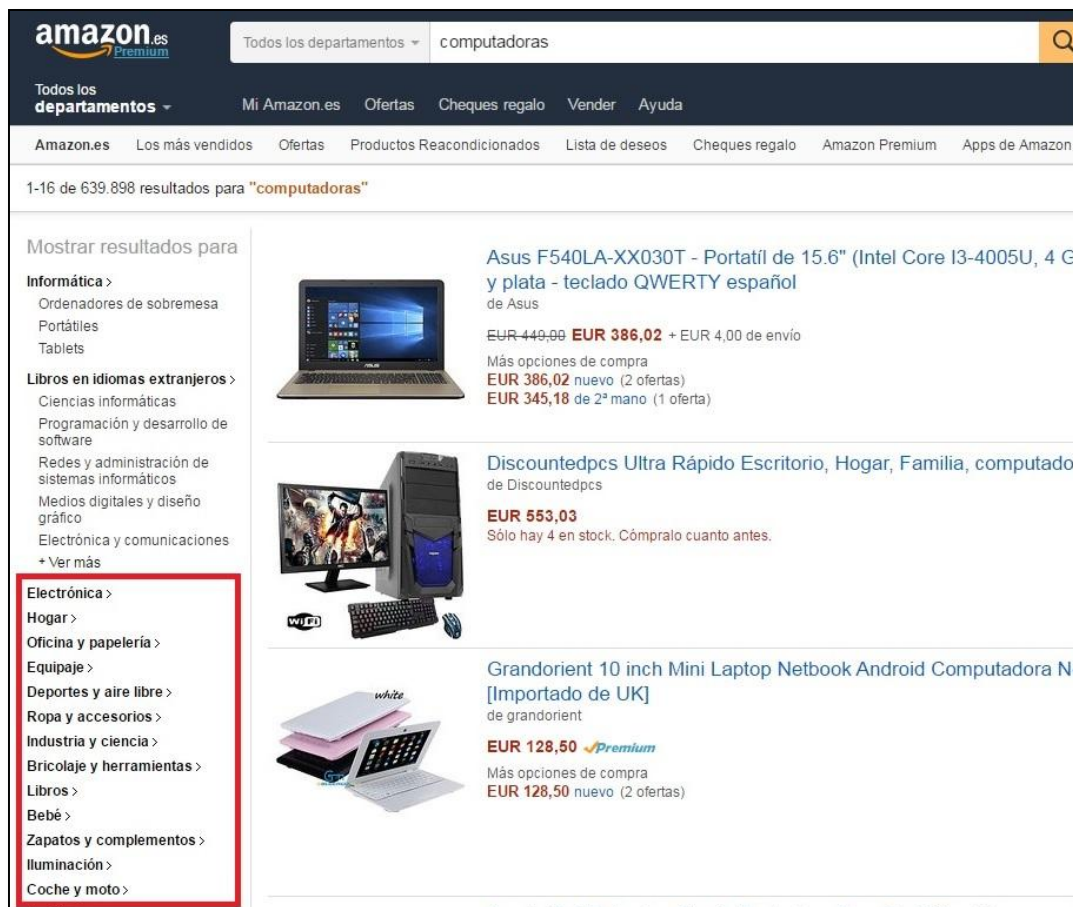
amazon.es Premium

Todos los departamentos computadoras

Todos los departamentos

Mi Amazon.es Ofertas Cheques regalo Vender Ayuda

Amazon.es Los más vendidos Ofertas Productos Reacondicionados Lista de deseos Cheques regalo Amazon Premium Apps de Amazon

1-16 de 639.898 resultados para "computadoras"

Mostrar resultados para

Informática ›
Ordenadores de sobremesa
Portátiles
Tablets

Libros en idiomas extranjeros ›
Ciencias informáticas
Programación y desarrollo de software
Redes y administración de sistemas informáticos
Medios digitales y diseño gráfico
Electrónica y comunicaciones
+ Ver más

Electrónica ›
Hogar ›
Oficina y papelería ›
Equipaje ›
Deportes y aire libre ›
Ropa y accesorios ›
Industria y ciencia ›
Bricolaje y herramientas ›
Libros ›
Bebé ›
Zapatos y complementos ›
Iluminación ›
Coche y moto ›

Asus F540LA-XX030T - Portatíl de 15.6" (Intel Core I3-4005U, 4 G y plata - teclado QWERTY español
de Asus
EUR 449,00 EUR 386,02 + EUR 4,00 de envío
Más opciones de compra
EUR 386,02 nuevo (2 ofertas)
EUR 345,18 de 2ª mano (1 oferta)

Discountedpcs Ultra Rápido Escritorio, Hogar, Familia, computado
de Discountedpcs
EUR 553,03
Sólo hay 4 en stock. Cómpralo cuanto antes.

WiFi

Grandorient 10 inch Mini Laptop Netbook Android Computadora N [Importado de UK]
de grandorient
EUR 128,50 ✓Premium
Más opciones de compra
EUR 128,50 nuevo (2 ofertas)

white